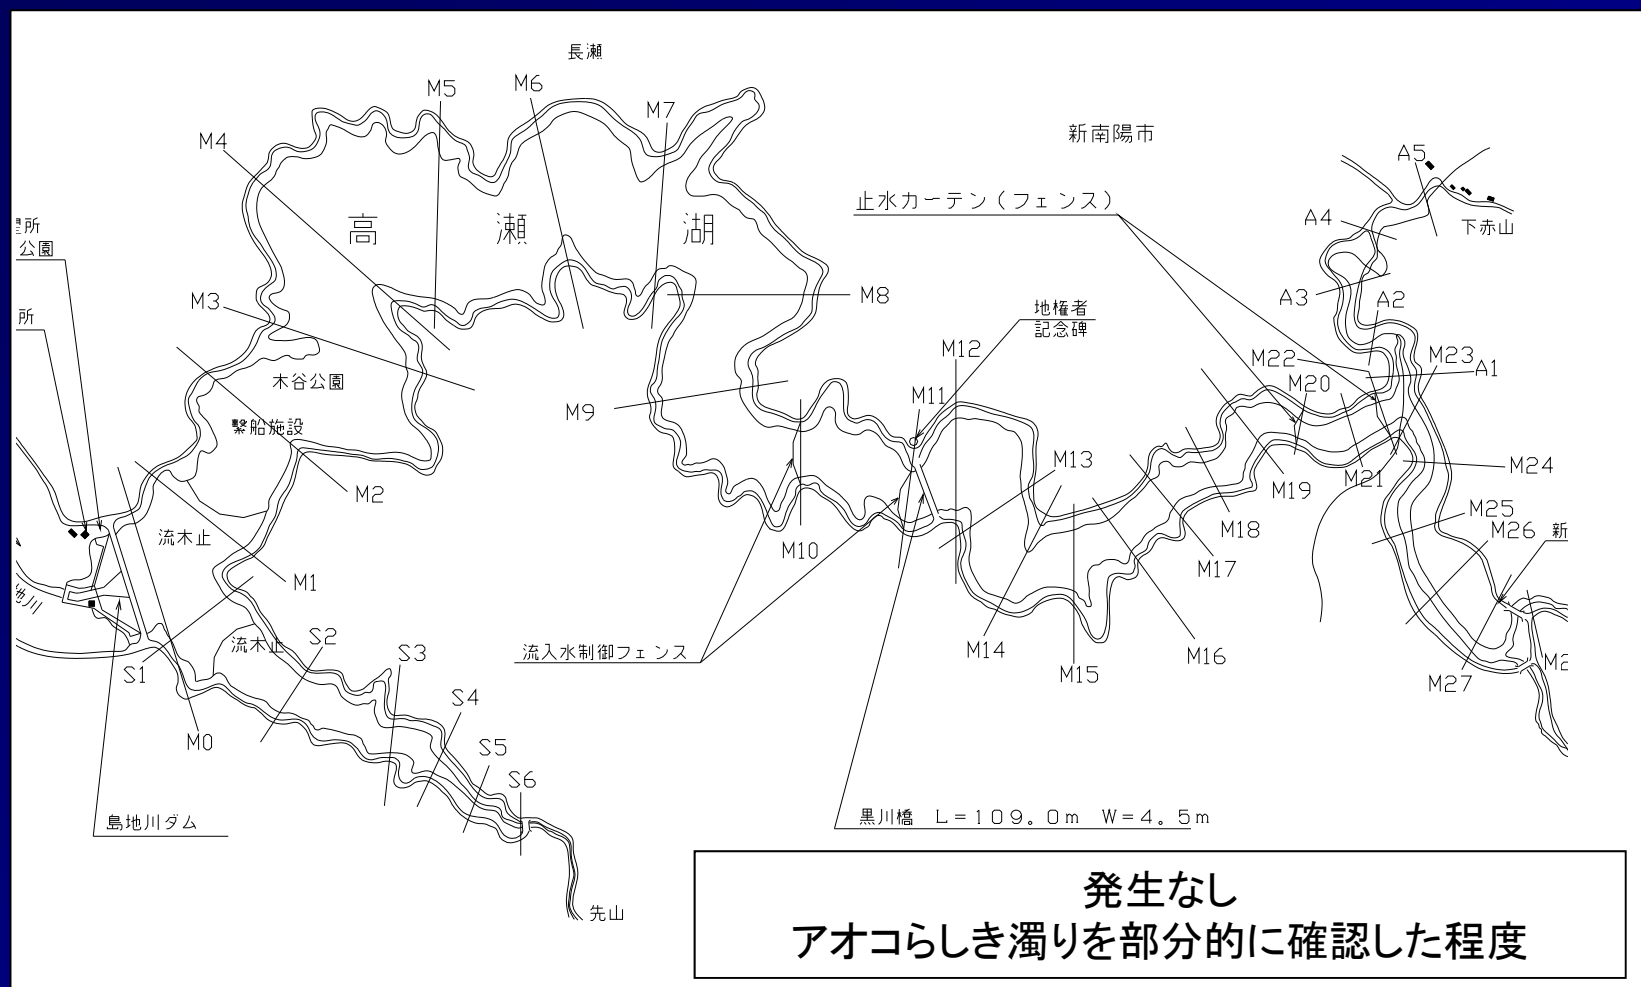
長瀬

M5 M6 M7

M4

新南陽市

A5

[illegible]所
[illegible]公園

高 瀬 湖

止水カーテン（フェンス）

A4

下赤山

M8

A3 A2

所

M3

地権者
記念碑

M12

M22 M23 A1

M20

木谷公園

M9

M11

繋船施設

M13

M24

M2

M19 M21

流木止

M18

M25

M1

M10

M26 新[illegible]

M17

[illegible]地川

流木止 S2

S3

流入水制御フェンス

M14

M16

M2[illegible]

S1

M15

M27

S4

M0

S5

S6

島地川ダム

黒川橋　L＝109。0m　W＝4。5m

先山

発生なし
アオコらしき濁りを部分的に確認した程度